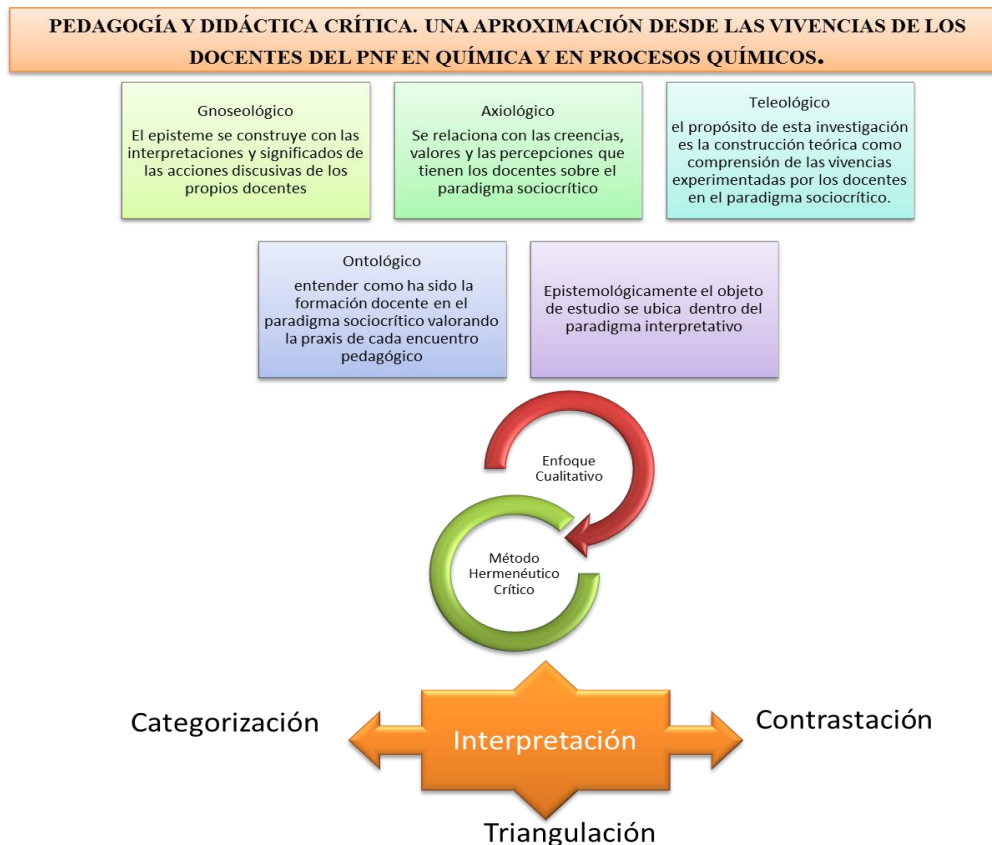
PEDAGOGÍA Y DIDÁCTICA CRÍTICA. UNA APROXIMACIÓN DESDE LAS VIVENCIAS DE LOS DOCENTES DEL PNF EN QUÍMICA Y EN PROCESOS QUÍMICOS.

Gnoseológico
El episteme se construye con las interpretaciones y significados de las acciones discusivas de los propios docentes

Axiológico
Se relaciona con las creencias, valores y las percepciones que tienen los docentes sobre el paradigma sociocrítico

Teleológico
el propósito de esta investigación es la construcción teórica como comprensión de las vivencias experimentadas por los docentes en el paradigma sociocrítico.

Ontológico
entender como ha sido la formación docente en el paradigma sociocrítico valorando la praxis de cada encuentro pedagógico

Epistemológicamente el objeto de estudio se ubica dentro del paradigma interpretativo

Enfoque Cualitativo

Método Hermenéutico Crítico

Categorización

Interpretación

Contrastación

Triangulación